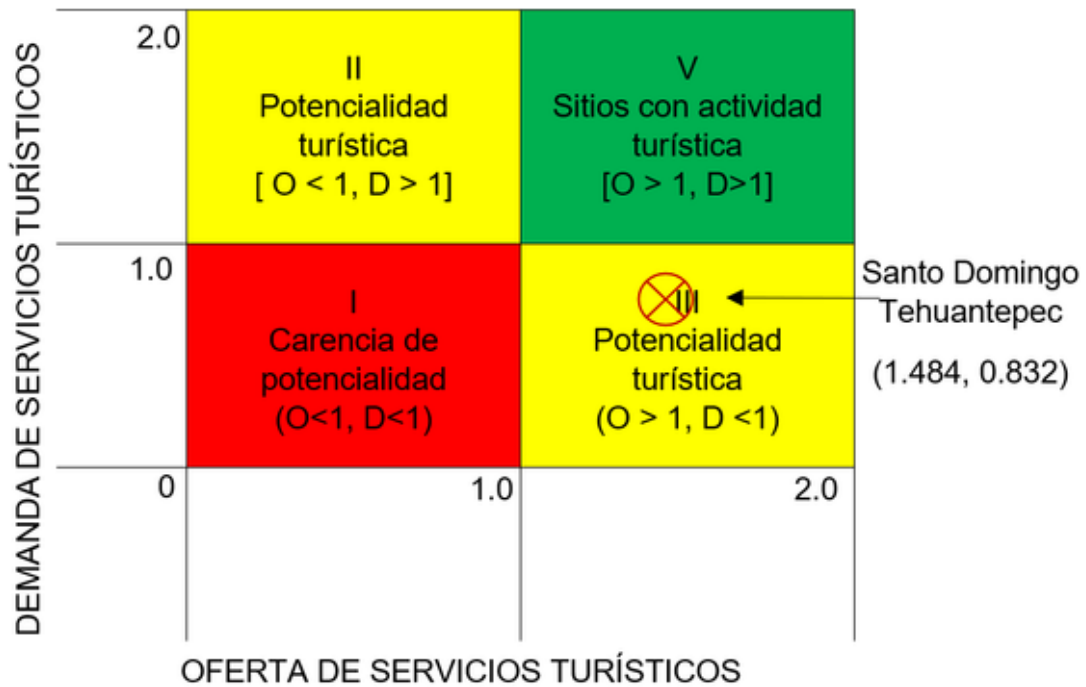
DEMANDA DE SERVICIOS TURÍSTICOS

2.0

II
Potencialidad turística
[ O < 1, D > 1]

V
Sitios con actividad turística
[O > 1, D>1]

1.0

I
Carencia de potencialidad
(O<1, D<1)

III
Potencialidad turística
(O > 1, D <1)

Santo Domingo Tehuantepec
(1.484, 0.832)

0

1.0

2.0

OFERTA DE SERVICIOS TURÍSTICOS